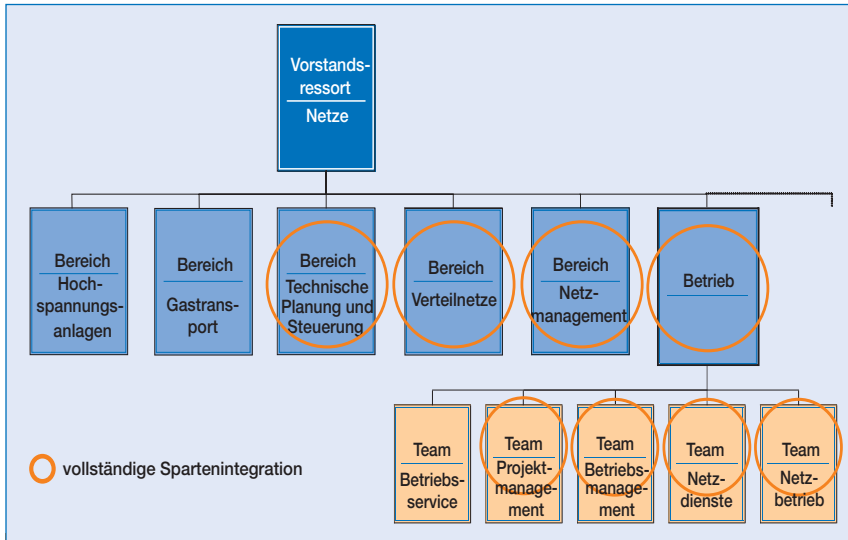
Vorstandsressort
Netze

Bereich
Hochspannungsanlagen

Bereich
Gastransport

Bereich
Technische Planung und Steuerung

Bereich
Verteilnetze

Bereich
Netzmanagement

Betrieb

Team
Betriebsservice

Team
Projektmanagement

Team
Betriebsmanagement

Team
Netzdienste

Team
Netzbetrieb

vollständige Spartenintegration